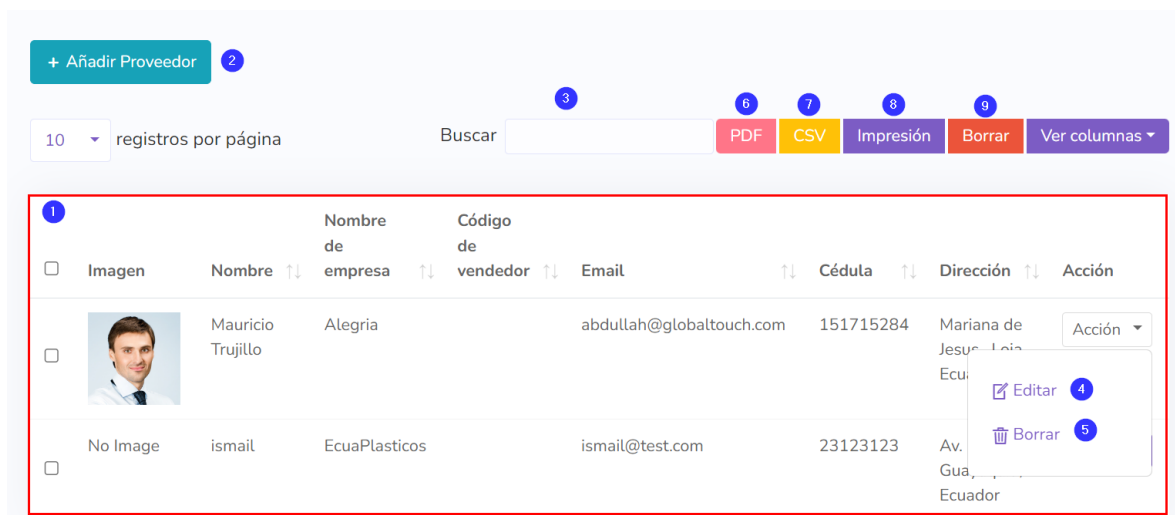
+ Añadir Proveedor 2

10 registros por página

3

Buscar

6 PDF 7 CSV 8 Impresión 9 Borrar Ver columnas

1

| | Imagen | Nombre | Nombre de empresa | Código de vendedor | Email | Cédula | Dirección | Acción |
|---|---|---|---|---|---|---|---|---|
| | | Mauricio Trujillo | Alegria | | abdullah@globaltouch.com | 151715284 | Mariana de Jesus - Loja Ecua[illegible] | Acción |
| | No Image | ismail | EcuaPlasticos | | ismail@test.com | 23123123 | Av. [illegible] Guay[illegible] Ecuador | |

Editar 4
Borrar 5